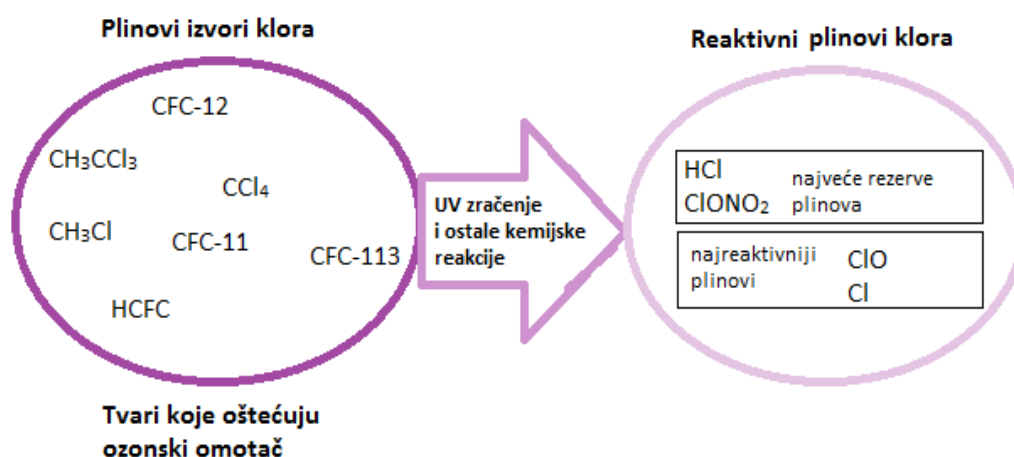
Plinovi izvori klora

CFC-12

$CH_3CCl_3$

$CCl_4$

$CH_3Cl$

CFC-11

CFC-113

HCFC

Tvari koje oštećuju ozonski omotač

UV zračenje i ostale kemijske reakcije

Reaktivni plinovi klora

HCl
$ClONO_2$

najveće rezerve plinova

najreaktivniji plinovi

ClO
Cl